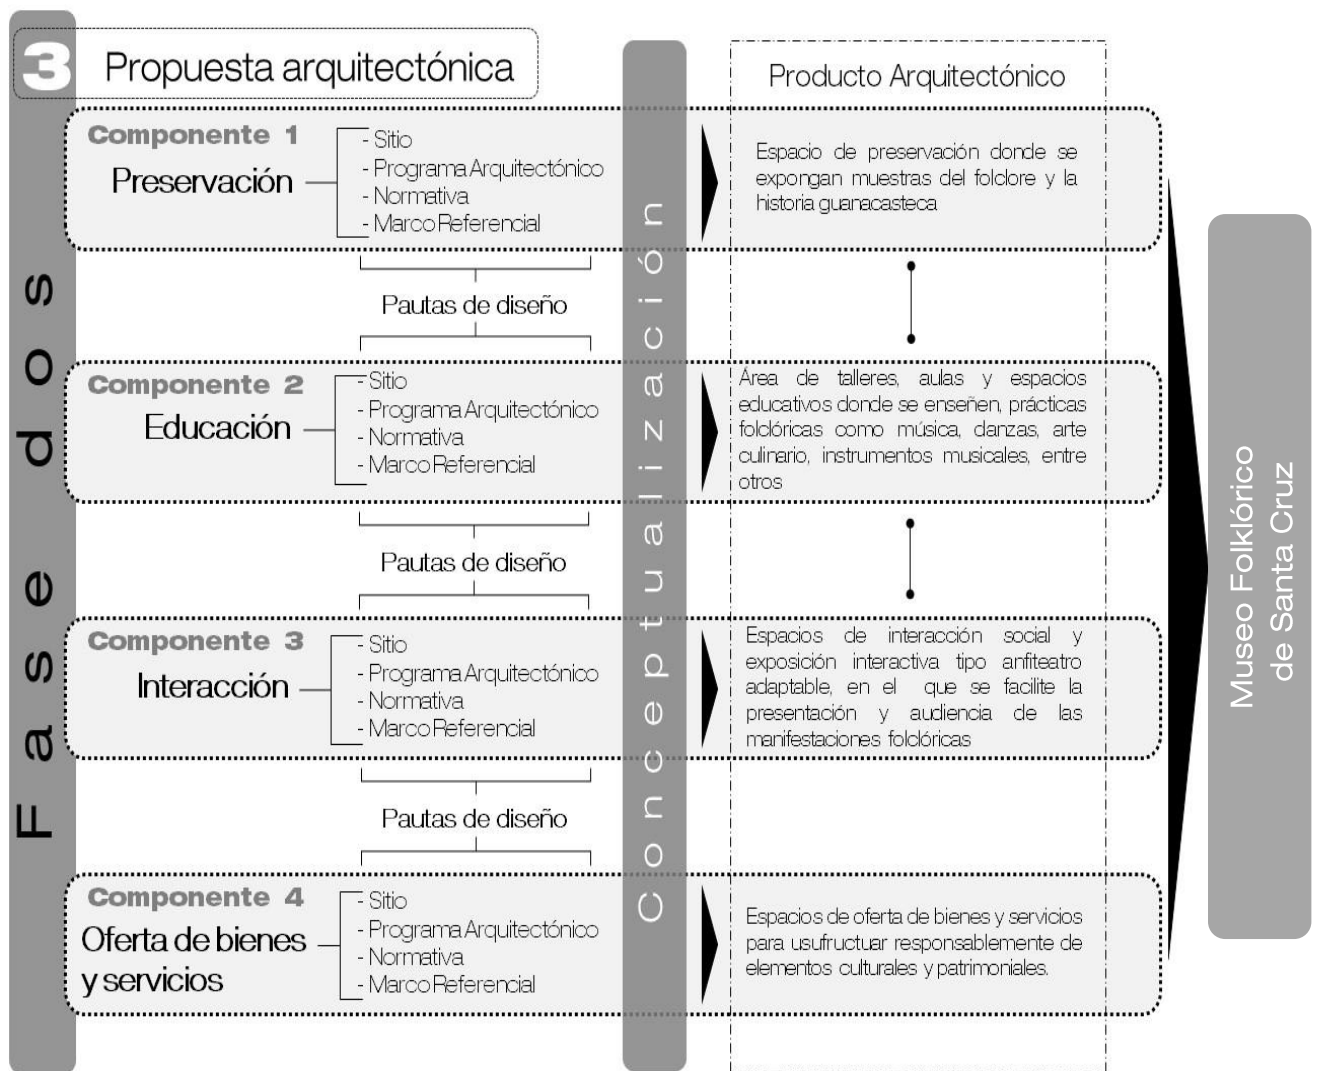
3 Propuesta arquitectónica

Fase dos

Conceptualización

Producto Arquitectónico

Componente 1
Preservación
- Sitio
- Programa Arquitectónico
- Normativa
- Marco Referencial

Espacio de preservación donde se expongan muestras del folclore y la historia guanacasteca

Pautas de diseño

Componente 2
Educación
- Sitio
- Programa Arquitectónico
- Normativa
- Marco Referencial

Área de talleres, aulas y espacios educativos donde se enseñen, prácticas folclóricas como música, danzas, arte culinario, instrumentos musicales, entre otros

Pautas de diseño

Componente 3
Interacción
- Sitio
- Programa Arquitectónico
- Normativa
- Marco Referencial

Espacios de interacción social y exposición interactiva tipo anfiteatro adaptable, en el que se facilite la presentación y audiencia de las manifestaciones folclóricas

Pautas de diseño

Componente 4
Oferta de bienes y servicios
- Sitio
- Programa Arquitectónico
- Normativa
- Marco Referencial

Espacios de oferta de bienes y servicios para usufructuar responsablemente de elementos culturales y patrimoniales.

Museo Folklórico de Santa Cruz